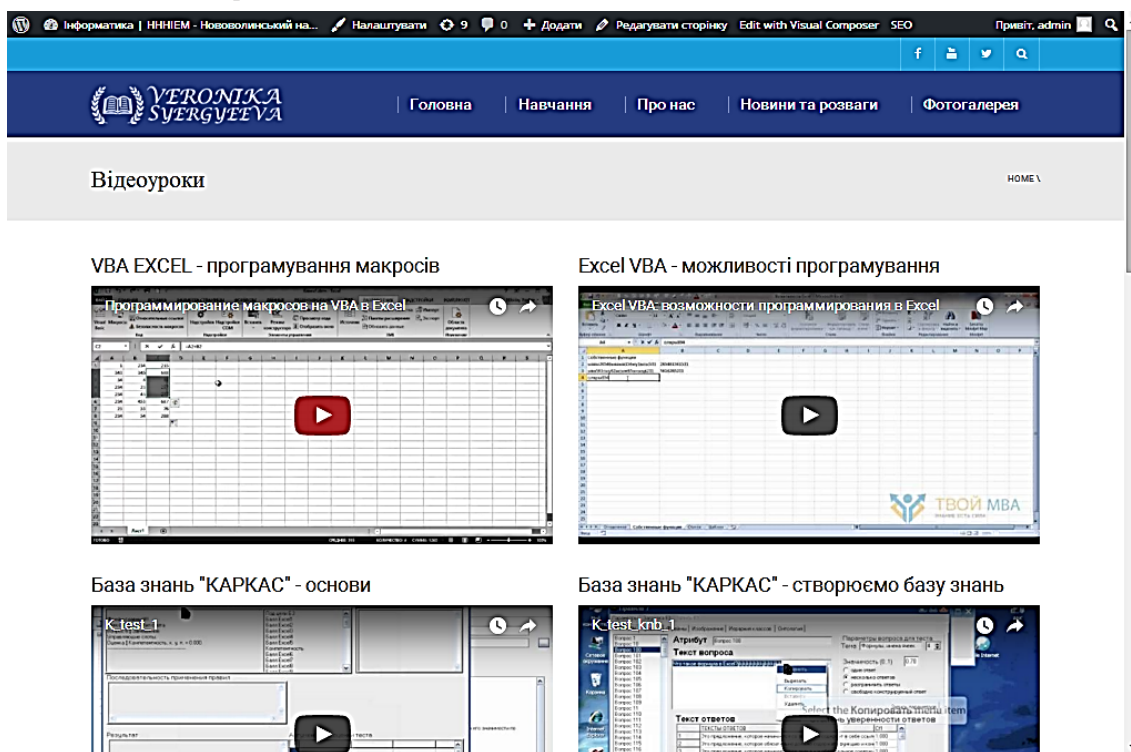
Інформатика | ННІЕМ - Нововолинський на... Налаштувати 9 0 Додати Редагувати сторінку Edit with Visual Composer SEO Привіт, admin

VERONIKA SYERGYEEVA

Головна | Навчання | Про нас | Новини та розваги | Фотогалерея

Відеоуроки

HOME \

VBA EXCEL - програмування макросів

Программирование макросов на VBA в Excel

Excel VBA - можливості програмування

Excel VBA: возможности программирования в Excel

ТВОЙ МВА

База знань "КАРКАС" - основи

K_test_1

База знань "КАРКАС" - створюємо базу знань

K_test_knb_1

Атрибут

Текст вопроса

Текст ответов

Select the Копировать menu item